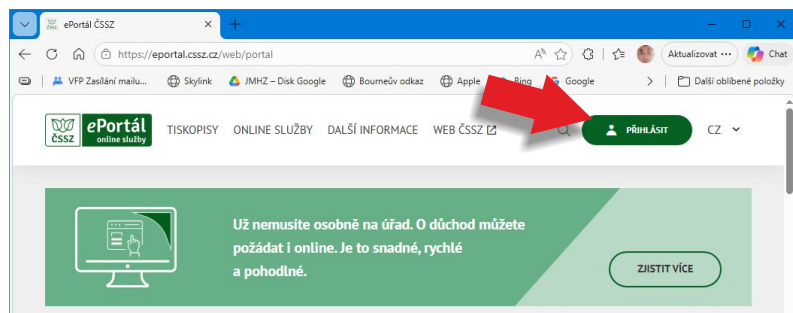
ePortál ČSSZ
https://eportal.cssz.cz/web/portal
Aktualizovat
Chat
VFP Zasílání mailu...
Skylink
JMHZ – Disk Google
Bourneův odkaz
Apple
Bing
Google
Další oblíbené položky

ČSSZ
ePortál
online služby
TISKOPISY
ONLINE SLUŽBY
DALŠÍ INFORMACE
WEB ČSSZ
PŘIHLÁSIT
CZ

Už nemusíte osobně na úřad. O důchod můžete požádat i online. Je to snadné, rychlé a pohodlné.

ZJISTIT VÍCE